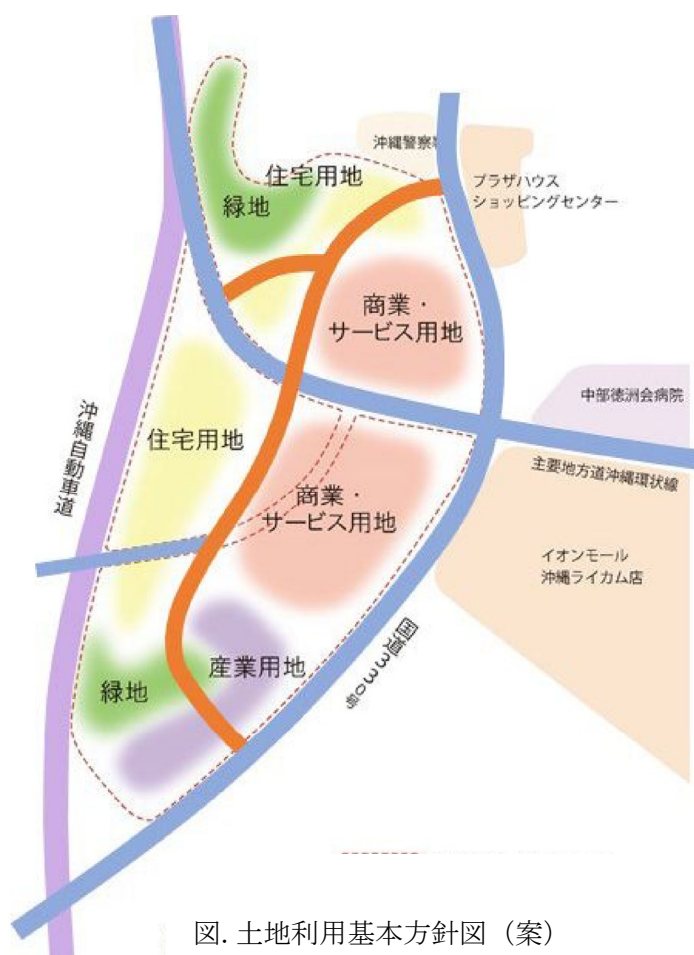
沖縄警察署
住宅用地
緑地
プラザハウス
ショッピングセンター
商業・
サービス用地
中部徳洲会病院
沖縄自動車道
住宅用地
主要地方道沖縄環状線
商業・
サービス用地
イオンモール
沖縄ライカム店
国道330号
産業用地
緑地

図. 土地利用基本方針図（案）